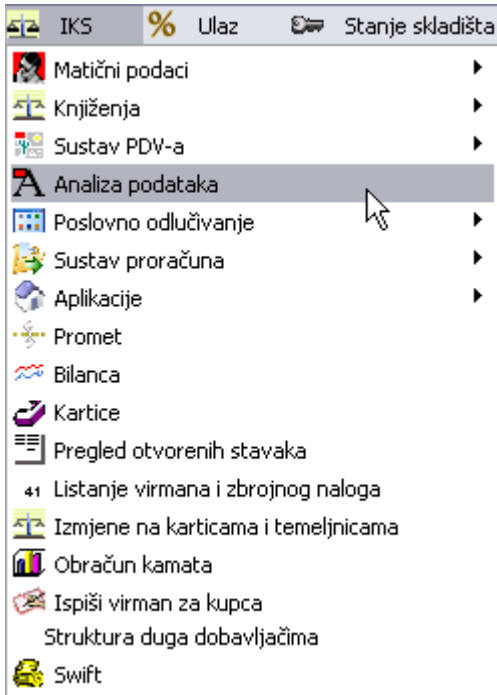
IKS % Ulaz Stanje skladišta
Matični podaci
Knjiženja
Sustav PDV-a
Analiza podataka
Poslovno odlučivanje
Sustav proračuna
Aplikacije
Promet
Bilanca
Kartice
Pregled otvorenih stavaka
41 Listanje virmana i zbrojnog naloga
Izmjene na karticama i temeljnicama
Obračun kamata
Ispiši virman za kupca
Struktura duga dobavljačima
Swift